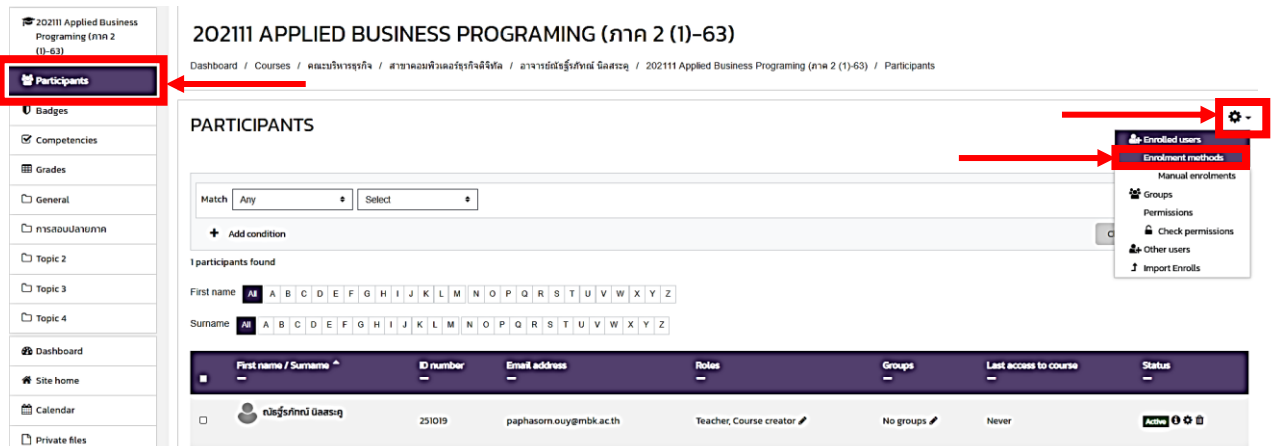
202111 Applied Business Programing (ภาค 2 (1)-63)

Participants

Badges

Competencies

Grades

General

การสอบปลายภาค

Topic 2

Topic 3

Topic 4

Dashboard

Site home

Calendar

Private files

202111 APPLIED BUSINESS PROGRAMING (ภาค 2 (1)-63)

Dashboard / Courses / คณะบริหารธุรกิจ / สาขาคอมพิวเตอร์ธุรกิจดิจิทัล / อาจารย์ณัฐรัภัทณ์ นิลสระคู / 202111 Applied Business Programing (ภาค 2 (1)-63) / Participants

PARTICIPANTS

Enrolled users
Enrolment methods
Manual enrolments
Groups
Permissions
Check permissions
Other users
Import Enrolls

Match Any Select

Add condition

C

1 participants found

First name All A B C D E F G H I J K L M N O P Q R S T U V W X Y Z

Surname All A B C D E F G H I J K L M N O P Q R S T U V W X Y Z

| First name / Surname | ID number | Email address | Roles | Groups | Last access to course | Status |
|---|---|---|---|---|---|---|
| ณัฐรัภัทณ์ นิลสระคู | 251019 | paphasorn.ouy@mbk.ac.th | Teacher, Course creator | No groups | Never | Active |